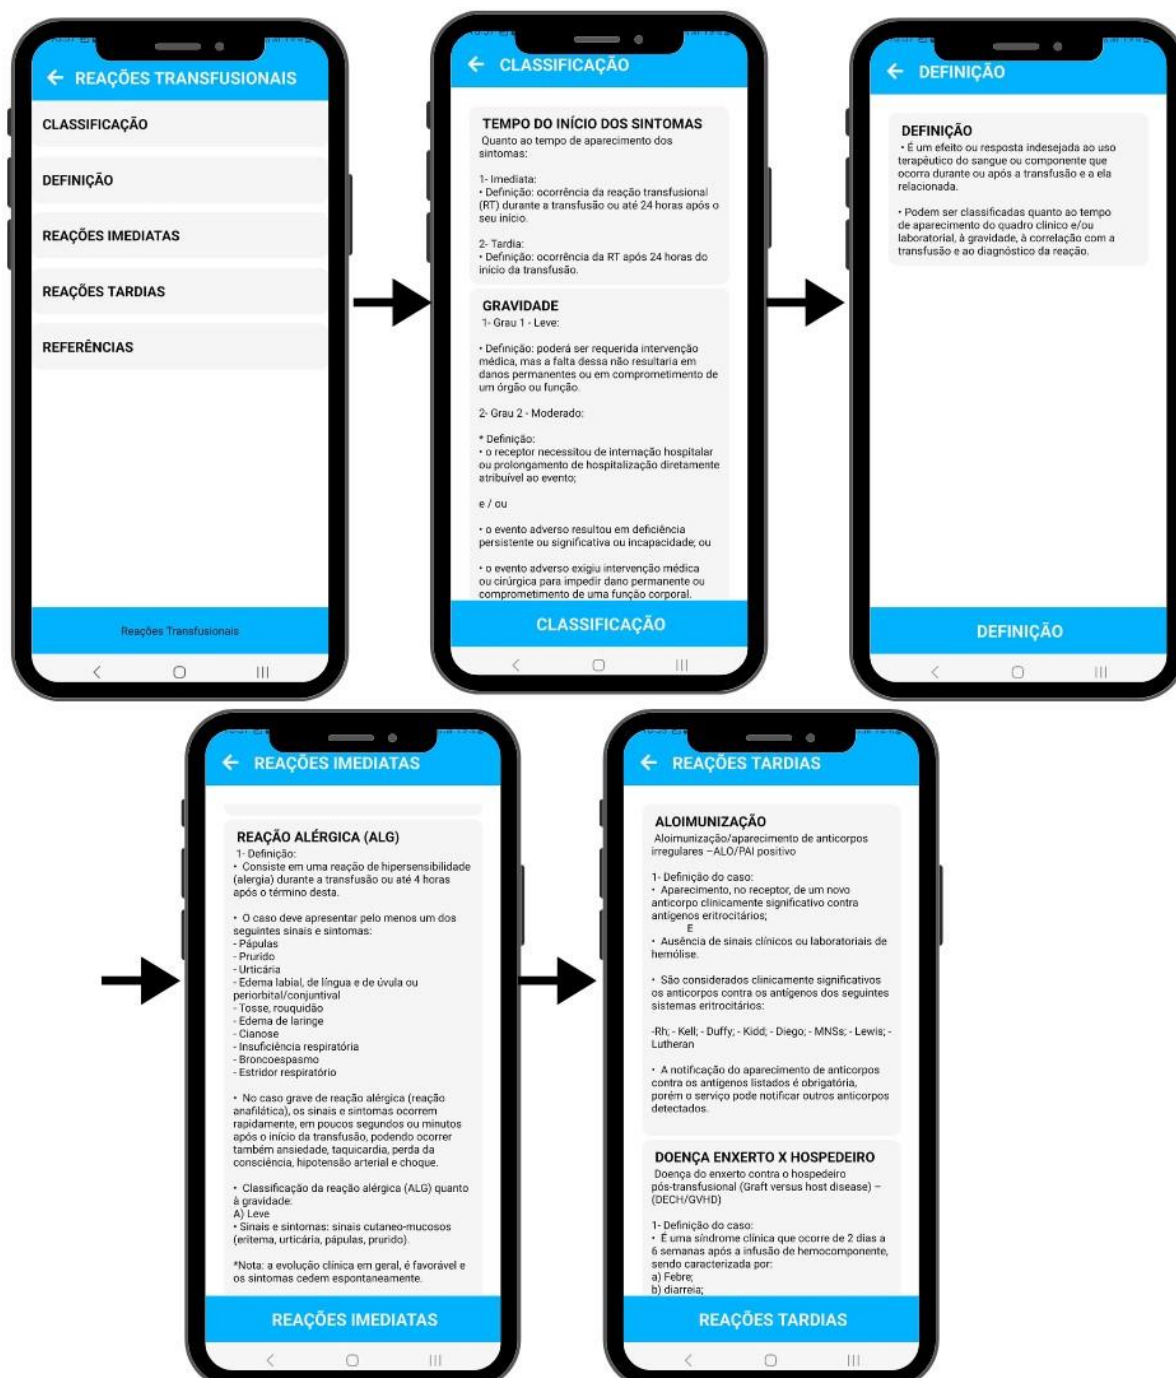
← REAÇÕES TRANSFUSIONAIS

CLASSIFICAÇÃO

DEFINIÇÃO

REAÇÕES IMEDIATAS

REAÇÕES TARDIAS

REFERÊNCIAS

Reações Transfusionais

← CLASSIFICAÇÃO

TEMPO DO INÍCIO DOS SINTOMAS
Quanto ao tempo de aparecimento dos sintomas:

1- Imediata:
• Definição: ocorrência da reação transfusional (RT) durante a transfusão ou até 24 horas após o seu início.

2- Tardia:
• Definição: ocorrência da RT após 24 horas do início da transfusão.

GRAVIDADE
1- Grau 1 - Leve:

• Definição: poderá ser requerida intervenção médica, mas a falta dessa não resultaria em danos permanentes ou em comprometimento de um órgão ou função.

2- Grau 2 - Moderado:

* Definição:
• o receptor necessitou de internação hospitalar ou prolongamento de hospitalização diretamente atribuível ao evento;

e / ou

• o evento adverso resultou em deficiência persistente ou significativa ou incapacidade; ou

• o evento adverso exigiu intervenção médica ou cirúrgica para impedir dano permanente ou comprometimento de uma função corporal.

CLASSIFICAÇÃO

← DEFINIÇÃO

DEFINIÇÃO
• É um efeito ou resposta indesejada ao uso terapêutico do sangue ou componente que ocorra durante ou após a transfusão e a ela relacionada.

• Podem ser classificadas quanto ao tempo de aparecimento do quadro clínico e/ou laboratorial, à gravidade, à correlação com a transfusão e ao diagnóstico da reação.

DEFINIÇÃO

← REAÇÕES IMEDIATAS

REAÇÃO ALÉRGICA (ALG)
1- Definição:
• Consiste em uma reação de hipersensibilidade (alergia) durante a transfusão ou até 4 horas após o término desta.

• O caso deve apresentar pelo menos um dos seguintes sinais e sintomas:
- Pápulas
- Prurido
- Urticária
- Edema labial, de língua e de úvula ou periorbital/conjuntival
- Tosse, rouquidão
- Edema de laringe
- Cianose
- Insuficiência respiratória
- Broncoespasmo
- Estridor respiratório

• No caso grave de reação alérgica (reação anafilática), os sinais e sintomas ocorrem rapidamente, em poucos segundos ou minutos após o início da transfusão, podendo ocorrer também ansiedade, taquicardia, perda da consciência, hipotensão arterial e choque.

• Classificação da reação alérgica (ALG) quanto à gravidade:
A) Leve
• Sinais e sintomas: sinais cutaneo-mucosos (eritema, urticária, pápulas, prurido).

*Nota: a evolução clínica em geral, é favorável e os sintomas cedem espontaneamente.

REAÇÕES IMEDIATAS

← REAÇÕES TARDIAS

ALOIMUNIZAÇÃO
Aloimunização/aparecimento de anticorpos irregulares –ALO/PAI positivo

1- Definição do caso:
• Aparecimento, no receptor, de um novo anticorpo clinicamente significativo contra antígenos eritrocitários;
E
• Ausência de sinais clínicos ou laboratoriais de hemólise.

• São considerados clinicamente significativos os anticorpos contra os antígenos dos seguintes sistemas eritrocitários:

-Rh; - Kell; - Duffy; - Kidd; - Diego; - MNSs; - Lewis; - Lutheran

• A notificação do aparecimento de anticorpos contra os antígenos listados é obrigatória, porém o serviço pode notificar outros anticorpos detectados.

DOENÇA ENXERTO X HOSPEDEIRO
Doença do enxerto contra o hospedeiro pós-transfusional (Graft versus host disease) – (DECH/GVHD)

1- Definição do caso:
• É uma síndrome clínica que ocorre de 2 dias a 6 semanas após a infusão de hemocomponente, sendo caracterizada por:
a) Febre;
b) diarreia;

REAÇÕES TARDIAS